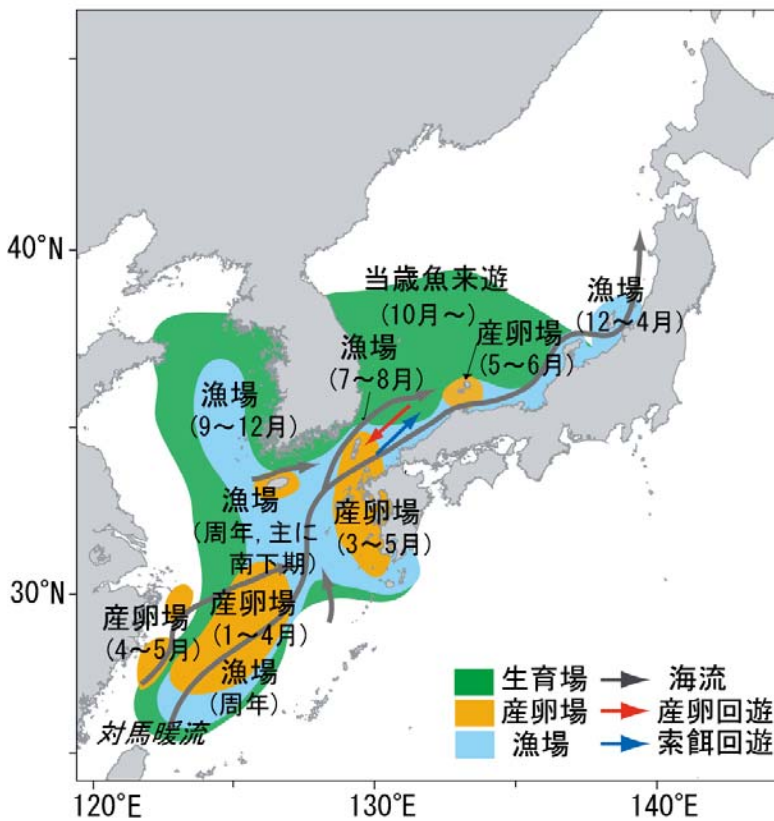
40°N

30°N

120°E
130°E
140°E

当歳魚来遊
(10月～)

漁場
(12～4月)

産卵場
(5～6月)

漁場
(7～8月)

漁場
(9～12月)

漁場
(周年, 主に
南下期)

産卵場
(3～5月)

産卵場
(4～5月)

産卵場
(1～4月)

漁場
(周年)

対馬暖流

生育場
産卵場
漁場
海流
産卵回遊
索餌回遊